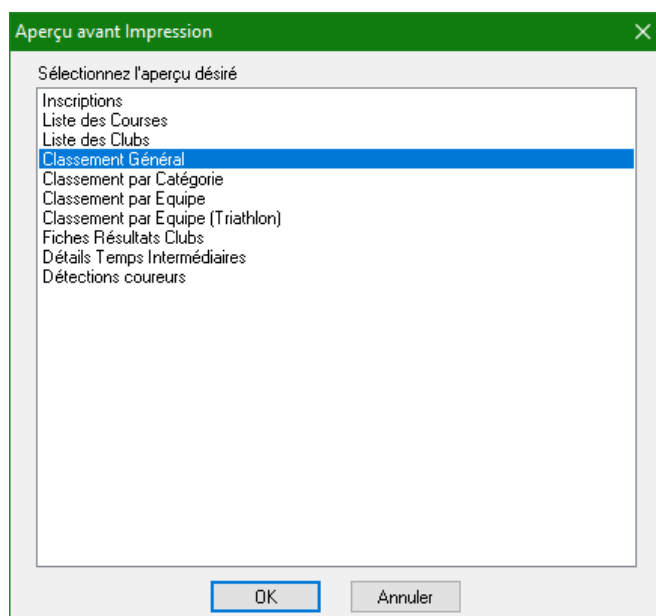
Aperçu avant Impression

Sélectionnez l'aperçu désiré

Inscriptions
Liste des Courses
Liste des Clubs
Classement Général
Classement par Catégorie
Classement par Equipe
Classement par Equipe (Triathlon)
Fiches Résultats Clubs
Détails Temps Intermédiaires
Détections coureurs

OK
Annuler